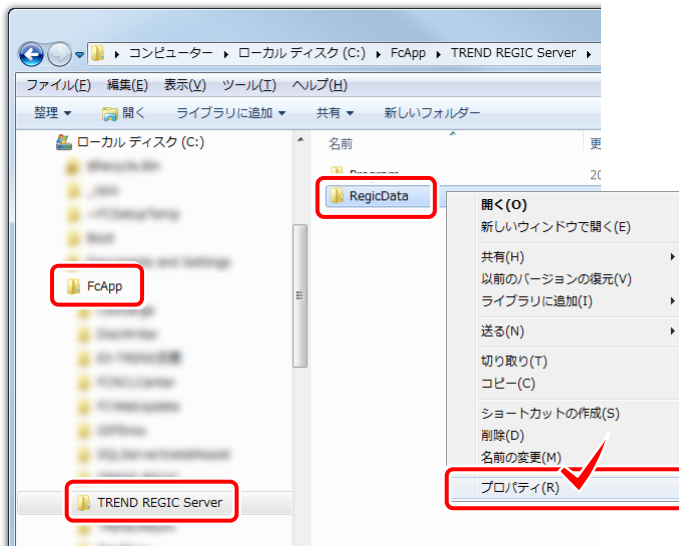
▸ コンピューター ▸ ローカル ディスク (C:) ▸ FcApp ▸ TREND REGIC Server ▸

ファイル(F) 編集(E) 表示(V) ツール(T) ヘルプ(H)

整理 ▾ 開く ライブラリに追加 ▾ 共有 ▾ 新しいフォルダー

ローカル ディスク (C:)
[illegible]
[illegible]
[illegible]
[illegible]
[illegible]
FcApp
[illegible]
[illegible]
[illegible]
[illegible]
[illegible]
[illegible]
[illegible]
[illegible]
TREND REGIC Server
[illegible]

名前
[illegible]
RegicData

更
20

開く(O)
新しいウィンドウで開く(E)
共有(H)
以前のバージョンの復元(V)
ライブラリに追加(I)
送る(N)
切り取り(T)
コピー(C)
ショートカットの作成(S)
削除(D)
名前の変更(M)
プロパティ(R)